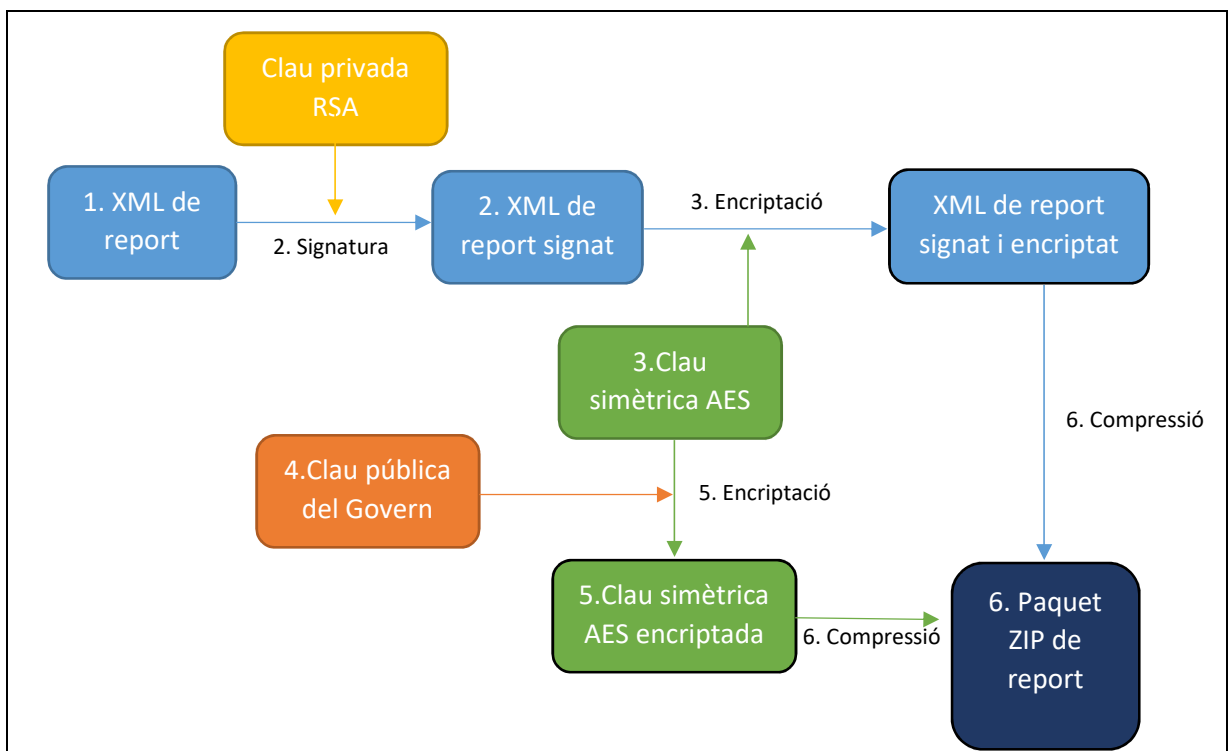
Clau privada RSA

1. XML de report

2. Signatura

2. XML de report signat

3. Encriptació

XML de report signat i encriptat

3.Clau simètrica AES

6. Compressió

4.Clau pública del Govern

5. Encriptació

5.Clau simètrica AES encriptada

6. Compressió

6. Paquet ZIP de report